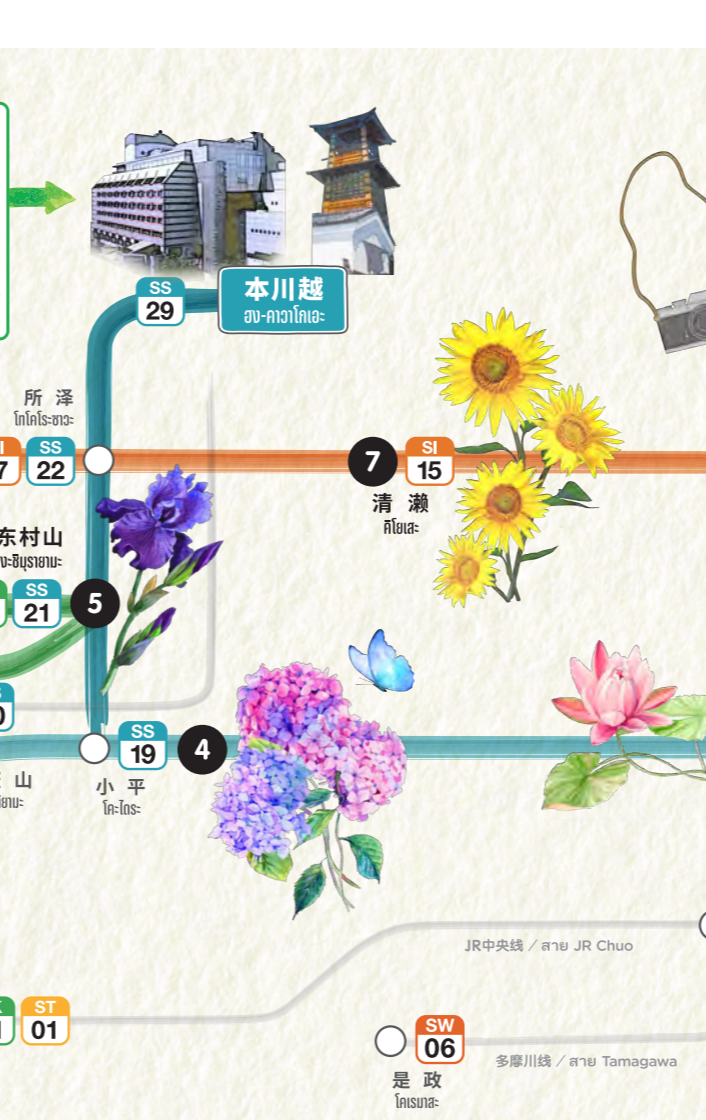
SS
29
本川越
ฮง-คาวาโกเอะ

所泽
โทโคโรซาวะ

SI
7
SS
22

7
SI
15
清瀬
คิโยเสะ

东村山
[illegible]ะชิมุรายามะ

SS
21
5

SS
19
4
小平
โคะไดระ

山
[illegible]ยามะ

JR中央线 / สาย JR Chuo

ST
01

SW
06
是政
โคเรมาสะ

多摩川线 / สาย Tamagawa